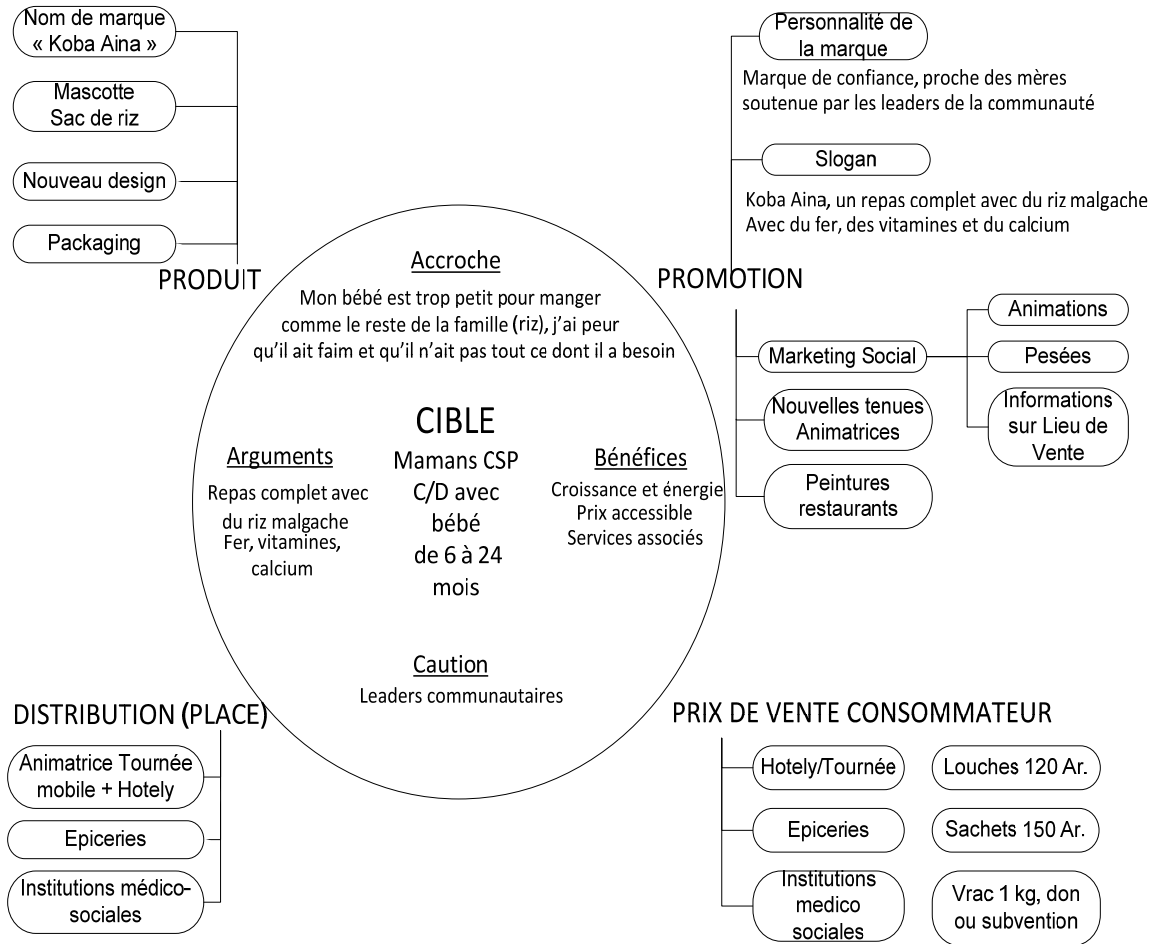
Nom de marque « Koba Aina »

Mascotte Sac de riz

Nouveau design

Packaging

PRODUIT

Personnalité de la marque

Marque de confiance, proche des mères soutenue par les leaders de la communauté

Slogan

Koba Aina, un repas complet avec du riz malgache
Avec du fer, des vitamines et du calcium

PROMOTION

Accroche

Mon bébé est trop petit pour manger comme le reste de la famille (riz), j'ai peur qu'il ait faim et qu'il n'ait pas tout ce dont il a besoin

Marketing Social

Animations

Pesées

Informations sur Lieu de Vente

Nouvelles tenues Animatrices

Peintures restaurants

CIBLE

Arguments

Repas complet avec du riz malgache
Fer, vitamines, calcium

Mamans CSP C/D avec bébé de 6 à 24 mois

Bénéfices

Croissance et énergie
Prix accessible
Services associés

Caution

Leaders communautaires

DISTRIBUTION (PLACE)

Animatrice Tournée mobile + Hotely

Epiceries

Institutions médico-sociales

PRIX DE VENTE CONSOMMATEUR

| | |
|---|---|
| Hotely/Tournée | Louches 120 Ar. |
| Epiceries | Sachets 150 Ar. |
| Institutions medico sociales | Vrac 1 kg, don ou subvention |